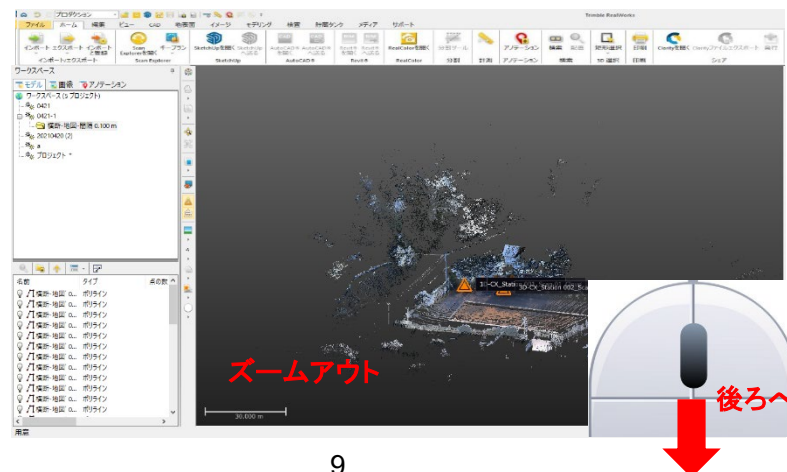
プロダクション

Trimble RealWorks

ファイル ホーム 検索 ビュー CAD 地表面 イメージ モデリング 検査 制御タンク メディア サポート

インポート エクスポート インポート と登録

インポート/エクスポート

Scan Explorerを開く 一覧 Scan Explorer

SketchUpを開く SketchUp

AutoCAD

Revit

RealColorを開く RealColor

分割ツール 分割 計測 アノテーション 検索 比較 検索 関係面計 3D 面計 印刷 Clarityを開く Clarityファイルエクスポート 再生 シェア

ワークスペース

モデル 画像 アノテーション

ワークスペース (5 プロジェクト)

0421

0421-1

横断・地図・距離 0.100 m

20210420 (2)

a

プロジェクト *

| 名前 | タイプ | 点の数 |
|---|---|---|
| 横断・地図 o... | ポリライン | |
| 横断・地図 o... | ポリライン | |
| 横断・地図 o... | ポリライン | |
| 横断・地図 o... | ポリライン | |
| 横断・地図 o... | ポリライン | |
| 横断・地図 o... | ポリライン | |
| 横断・地図 o... | ポリライン | |
| 横断・地図 o... | ポリライン | |
| 横断・地図 o... | ポリライン | |
| 横断・地図 o... | ポリライン | |
| 横断・地図 o... | ポリライン | |
| 横断・地図 o... | ポリライン | |
| 横断・地図 o... | ポリライン | |
| 横断・地図 o... | ポリライン | |
| 横断・地図 o... | ポリライン | |

準備

3D-CX_Station 002_Sca

ズームアウト

30.000 m

後ろへ

9